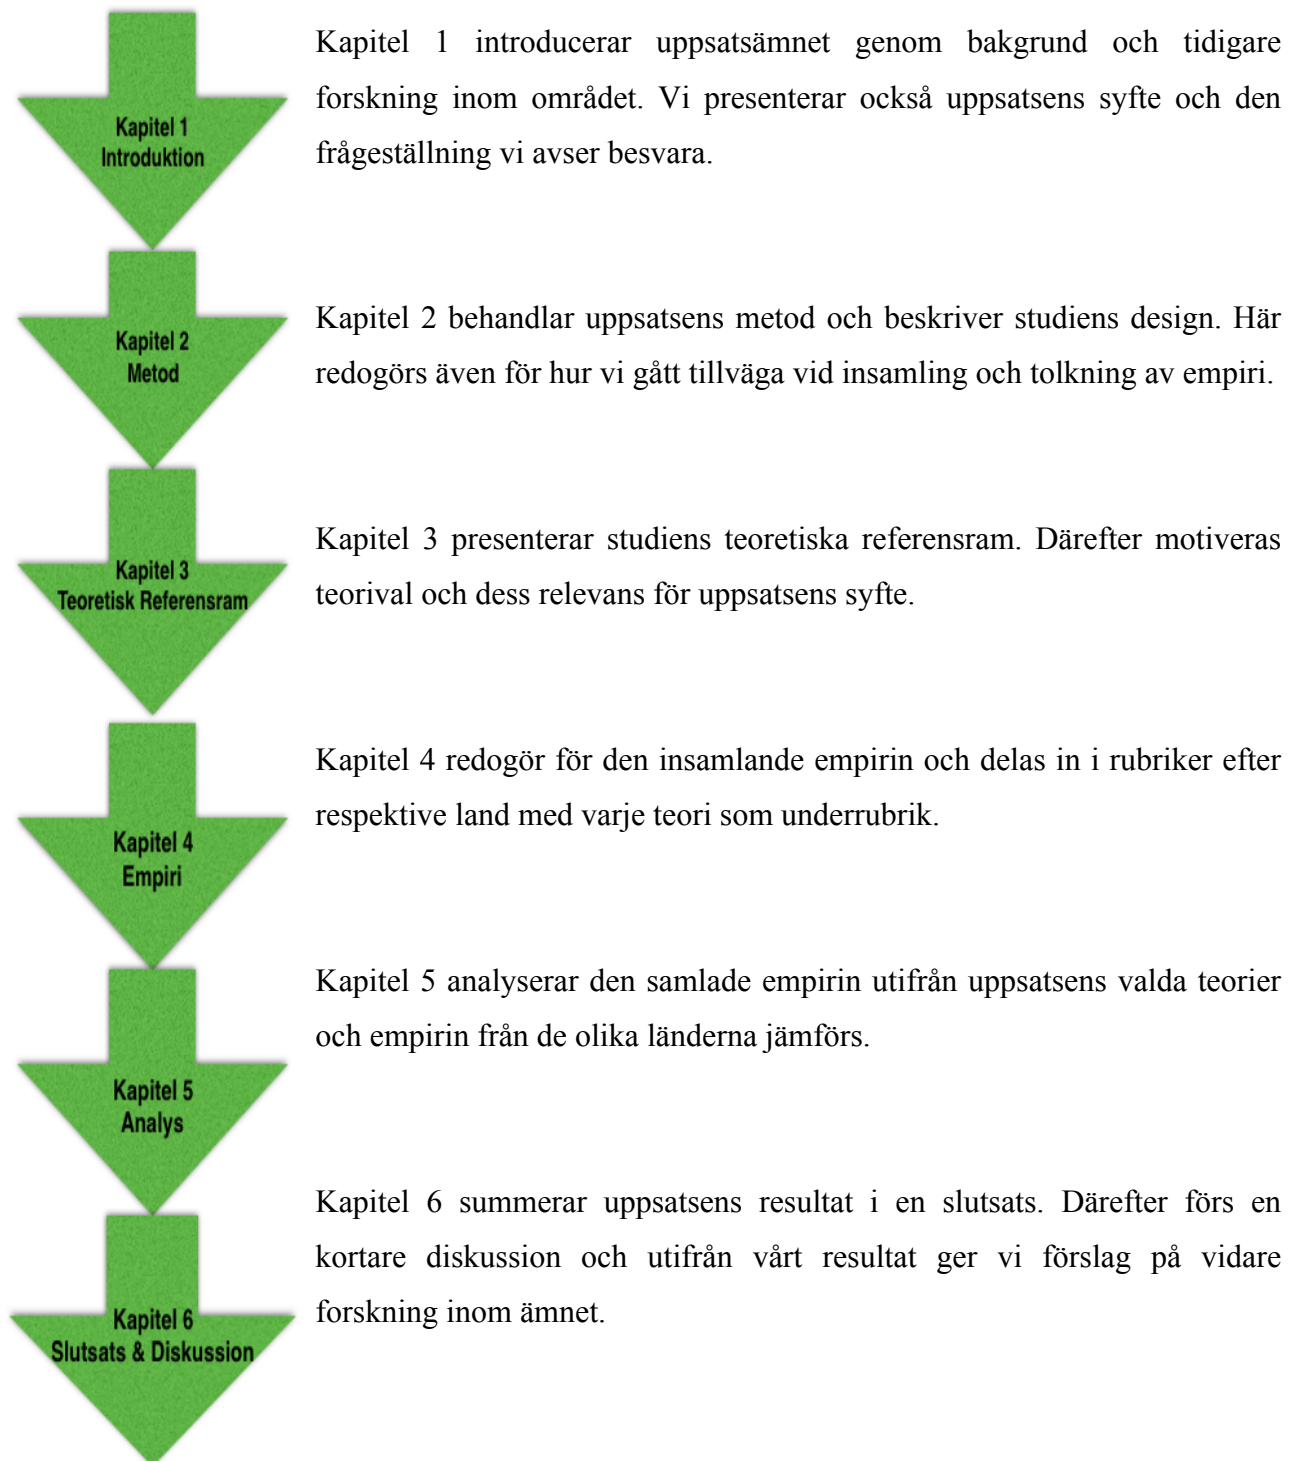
Kapitel 1
Introduktion

Kapitel 1 introducerar uppsatsämnet genom bakgrund och tidigare forskning inom området. Vi presenterar också uppsatsens syfte och den frågeställning vi avser besvara.

Kapitel 2
Metod

Kapitel 2 behandlar uppsatsens metod och beskriver studiens design. Här redogörs även för hur vi gått tillväga vid insamling och tolkning av empiri.

Kapitel 3
Teoretisk Referensram

Kapitel 3 presenterar studiens teoretiska referensram. Därefter motiveras teorival och dess relevans för uppsatsens syfte.

Kapitel 4
Empiri

Kapitel 4 redogör för den insamlande empirin och delas in i rubriker efter respektive land med varje teori som underrubrik.

Kapitel 5
Analys

Kapitel 5 analyserar den samlade empirin utifrån uppsatsens valda teorier och empirin från de olika länderna jämförs.

Kapitel 6
Slutsats & Diskussion

Kapitel 6 summerar uppsatsens resultat i en slutsats. Därefter förs en kortare diskussion och utifrån vårt resultat ger vi förslag på vidare forskning inom ämnet.